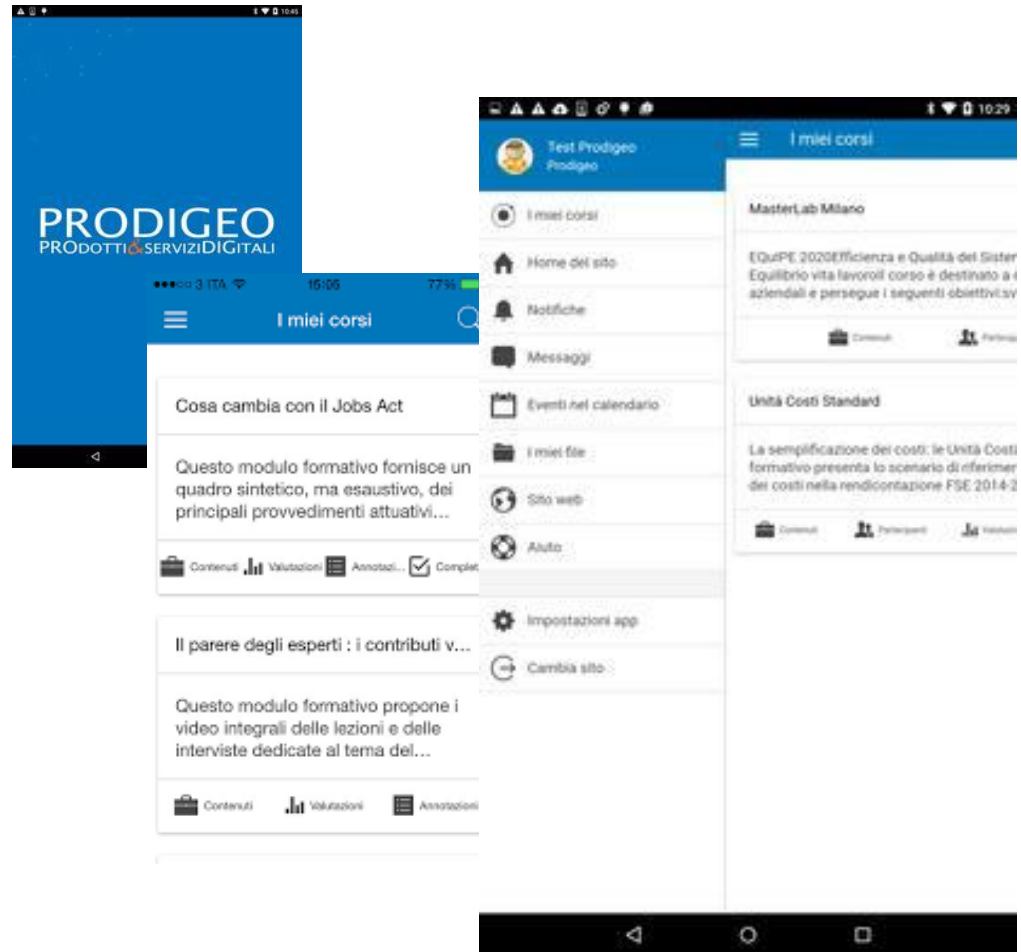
PRODIGEO
PROdotti&serviziDIGitali

●●●○○ 3 ITA 15:05 77%

I miei corsi

Cosa cambia con il Jobs Act

Questo modulo formativo fornisce un quadro sintetico, ma esaustivo, dei principali provvedimenti attuativi...

Contenuti Valutazioni Annotazi... Complet

Il parere degli esperti : i contributi v...

Questo modulo formativo propone i video integrali delle lezioni e delle interviste dedicate al tema del...

Contenuti Valutazioni Annotazioni

10:29

Test Prodigeo
Prodigeo

I miei corsi
Home del sito
Notifiche
Messaggi
Eventi nel calendario
I miei file
Sito web
Aiuto
Impostazioni app
Cambia sito

I miei corsi

MasterLab Milano

EQuIPE 2020Efficienza e Qualità del Sister Equilibrio vita lavoroIl corso è destinato a aziendali e persegue i seguenti obiettivi:sv

Contenuti Partecipa

Unità Costi Standard

La semplificazione dei costi: le Unità Costi formativo presenta lo scenario di riferimer dei costi nella rendicontazione FSE 2014-2

Contenuti Partecipanti Valutazi